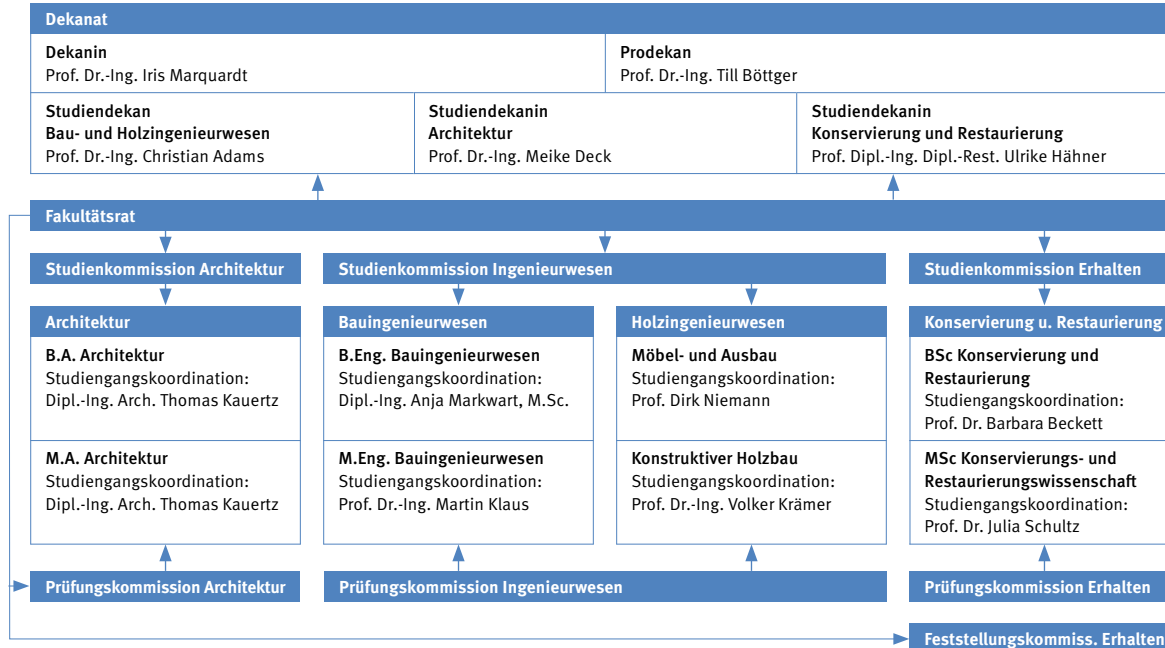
Dekanat

Dekanin
Prof. Dr.-Ing. Iris Marquardt

Prodekan
Prof. Dr.-Ing. Till Böttger

Studiendekan
Bau- und Holzingenieurwesen
Prof. Dr.-Ing. Christian Adams

Studiendekanin
Architektur
Prof. Dr.-Ing. Meike Deck

Studiendekanin
Konservierung und Restaurierung
Prof. Dipl.-Ing. Dipl.-Rest. Ulrike Hähner

Fakultätsrat

Studienkommission Architektur

Studienkommission Ingenieurwesen

Studienkommission Erhalten

Architektur

B.A. Architektur
Studiengangskoordination:
Dipl.-Ing. Arch. Thomas Kauertz

M.A. Architektur
Studiengangskoordination:
Dipl.-Ing. Arch. Thomas Kauertz

Bauingenieurwesen

B.Eng. Bauingenieurwesen
Studiengangskoordination:
Dipl.-Ing. Anja Markwart, M.Sc.

M.Eng. Bauingenieurwesen
Studiengangskoordination:
Prof. Dr.-Ing. Martin Klaus

Holzingenieurwesen

Möbel- und Ausbau
Studiengangskoordination:
Prof. Dirk Niemann

Konstruktiver Holzbau
Studiengangskoordination:
Prof. Dr.-Ing. Volker Krämer

Konservierung u. Restaurierung

BSc Konservierung und Restaurierung
Studiengangskoordination:
Prof. Dr. Barbara Beckett

MSc Konservierungs- und Restaurierungswissenschaft
Studiengangskoordination:
Prof. Dr. Julia Schultz

Prüfungskommission Architektur

Prüfungskommission Ingenieurwesen

Prüfungskommission Erhalten

Feststellungskommiss. Erhalten